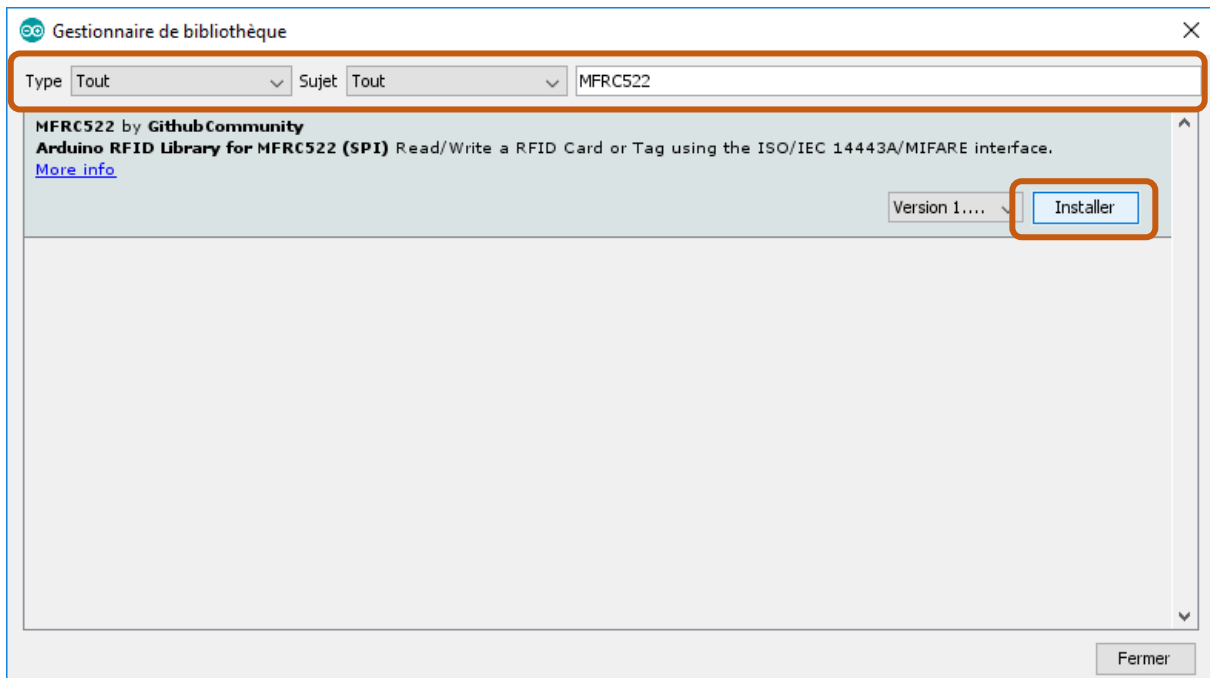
Gestionnaire de bibliothèque

Type Tout Sujet Tout MFRC522

MFRC522 by GithubCommunity
Arduino RFID Library for MFRC522 (SPI) Read/Write a RFID Card or Tag using the ISO/IEC 14443A/MIFARE interface.
More info

Version 1.... Installer

Fermer